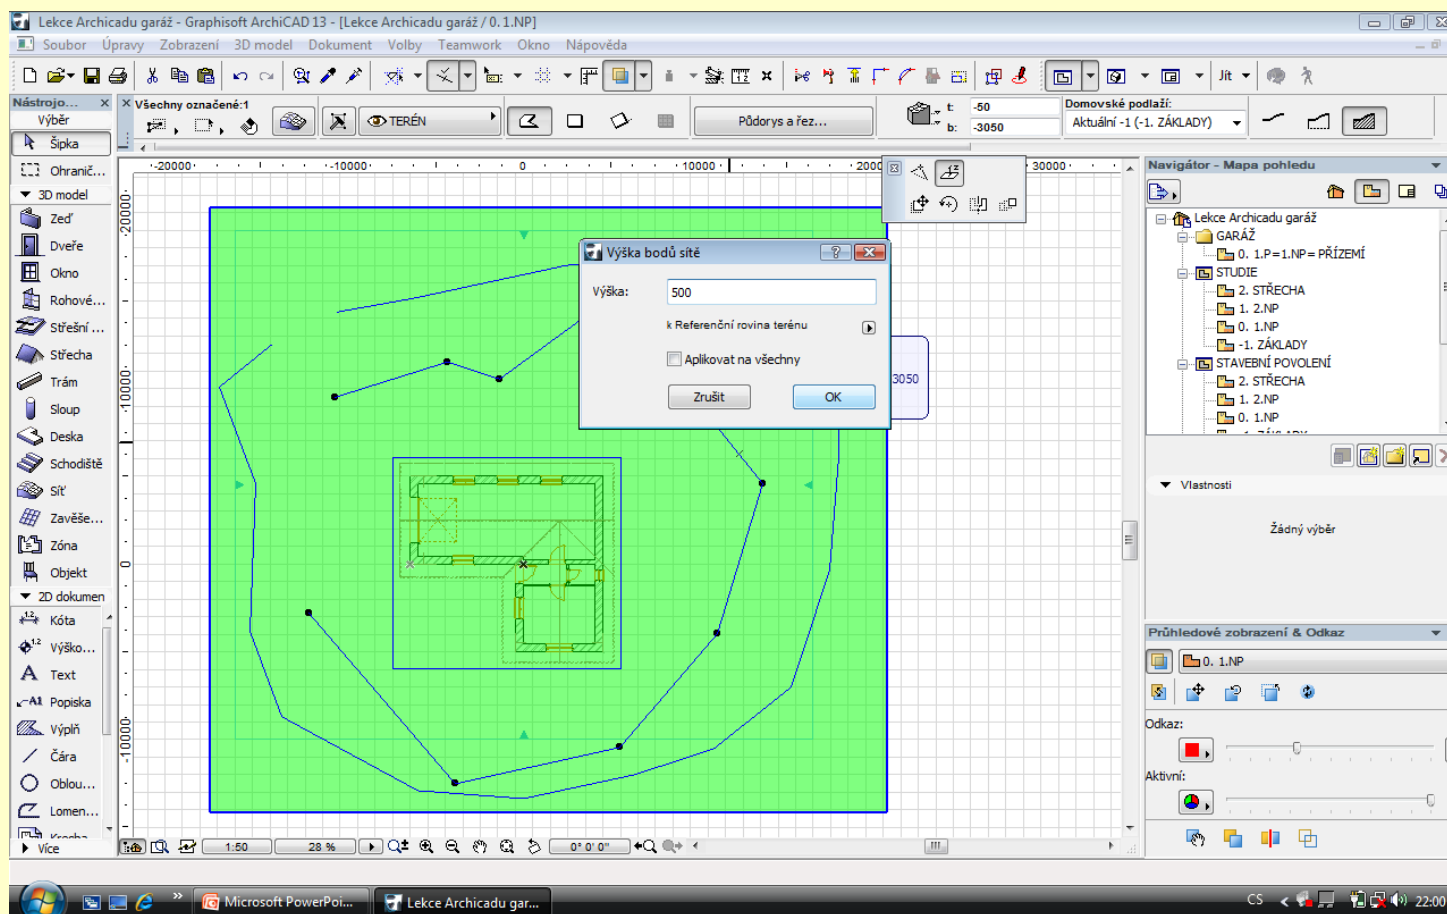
Lekce Archicadu garáž - Graphisoft ArchiCAD 13 - [Lekce Archicadu garáž / 0. 1.NP]

Soubor Úpravy Zobrazení 3D model Dokument Volby Teamwork Okno Nápověda

Jít

Nástrojo... Výběr Šipka Ohranič... 3D model Zeď Dveře Okno Rohové... Střešní ... Střecha Trám Sloup Deska Schodiště Síť Zavěše... Zóna Objekt 2D dokumen Kóta Výško... Text Popiska Výplň Čára Oblou... Lomen... Kresba Více

Všechny označené:1

TERÉN

Půdorys a řez...

t: -50
b: -3050

Domovské podlaží:
Aktuální -1 (-1. ZÁKLADY)

-20000 -10000 0 10000 2000 30000

20000 10000 0 -10000

3050

Výška bodů sítě

Výška: 500

k Referenční rovina terénu

Aplikovat na všechny

Zrušit OK

Navigátor - Mapa pohledu

Lekce Archicadu garáž
GARÁŽ
0. 1.P=1.NP= PŘÍZEMÍ
STUDIE
2. STŘECHA
1. 2.NP
0. 1.NP
-1. ZÁKLADY
STAVEBNÍ POVOLENÍ
2. STŘECHA
1. 2.NP
0. 1.NP

Vlastnosti

Žádný výběr

Průhledové zobrazení & Odkaz

0. 1.NP

Odkaz:

Aktivní:

1:50 28 % 0° 0' 0"

Microsoft PowerPoi... Lekce Archicadu gar...

CS 22:00